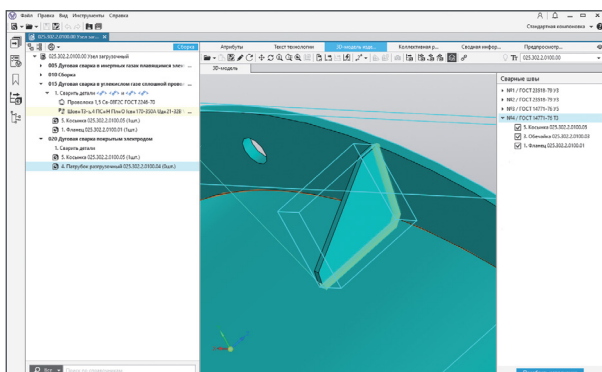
Файл Правка Вид Инструменты Справка

Стандартная компоновка

025.302.2.0100.00 Узел загрузочн... ×

Сборка

025.302.2.0100.00 Узел загрузочный

005 Дуговая сварка в инертных газах плавящимся элек...

010 Сборка

015 Дуговая сварка в углекислом газе сплошной провол...

1. Сварить детали

Проволока 1,6 Св-08Г2С ГОСТ 2246-70

Шов4 Т1-△ 4 ГОСТ 14771-76 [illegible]

5. Косынка 025.302.2.0100.05 (5шт.)

1. Фланец 025.302.2.0100.01

020 Дуговая сварка покрытым электродом

1. Сварить детали

5. Косынка 025.302.2.0100.05 (5шт.)

4. Патрубок разгрузочный 025.302.2.0100.04 (5шт.)

Атрибуты | Текст технологии | 3D-модель изде... | Коллективная р... | Сводная инфор... | Предпросмотр...

025.302.2.0100.00

3D-модель

Сварные швы

№1 / ГОСТ 23518-79 У3

№2 / ГОСТ 23518-79 У3

№3 / ГОСТ 14771-76 У3

№4 / ГОСТ 14771-76 Т3

5. Косынка 025.302.2.0100.05

3. Обечайка 025.302.2.0100.03

1. Фланец 025.302.2.0100.01

Все

Поиск по списку...